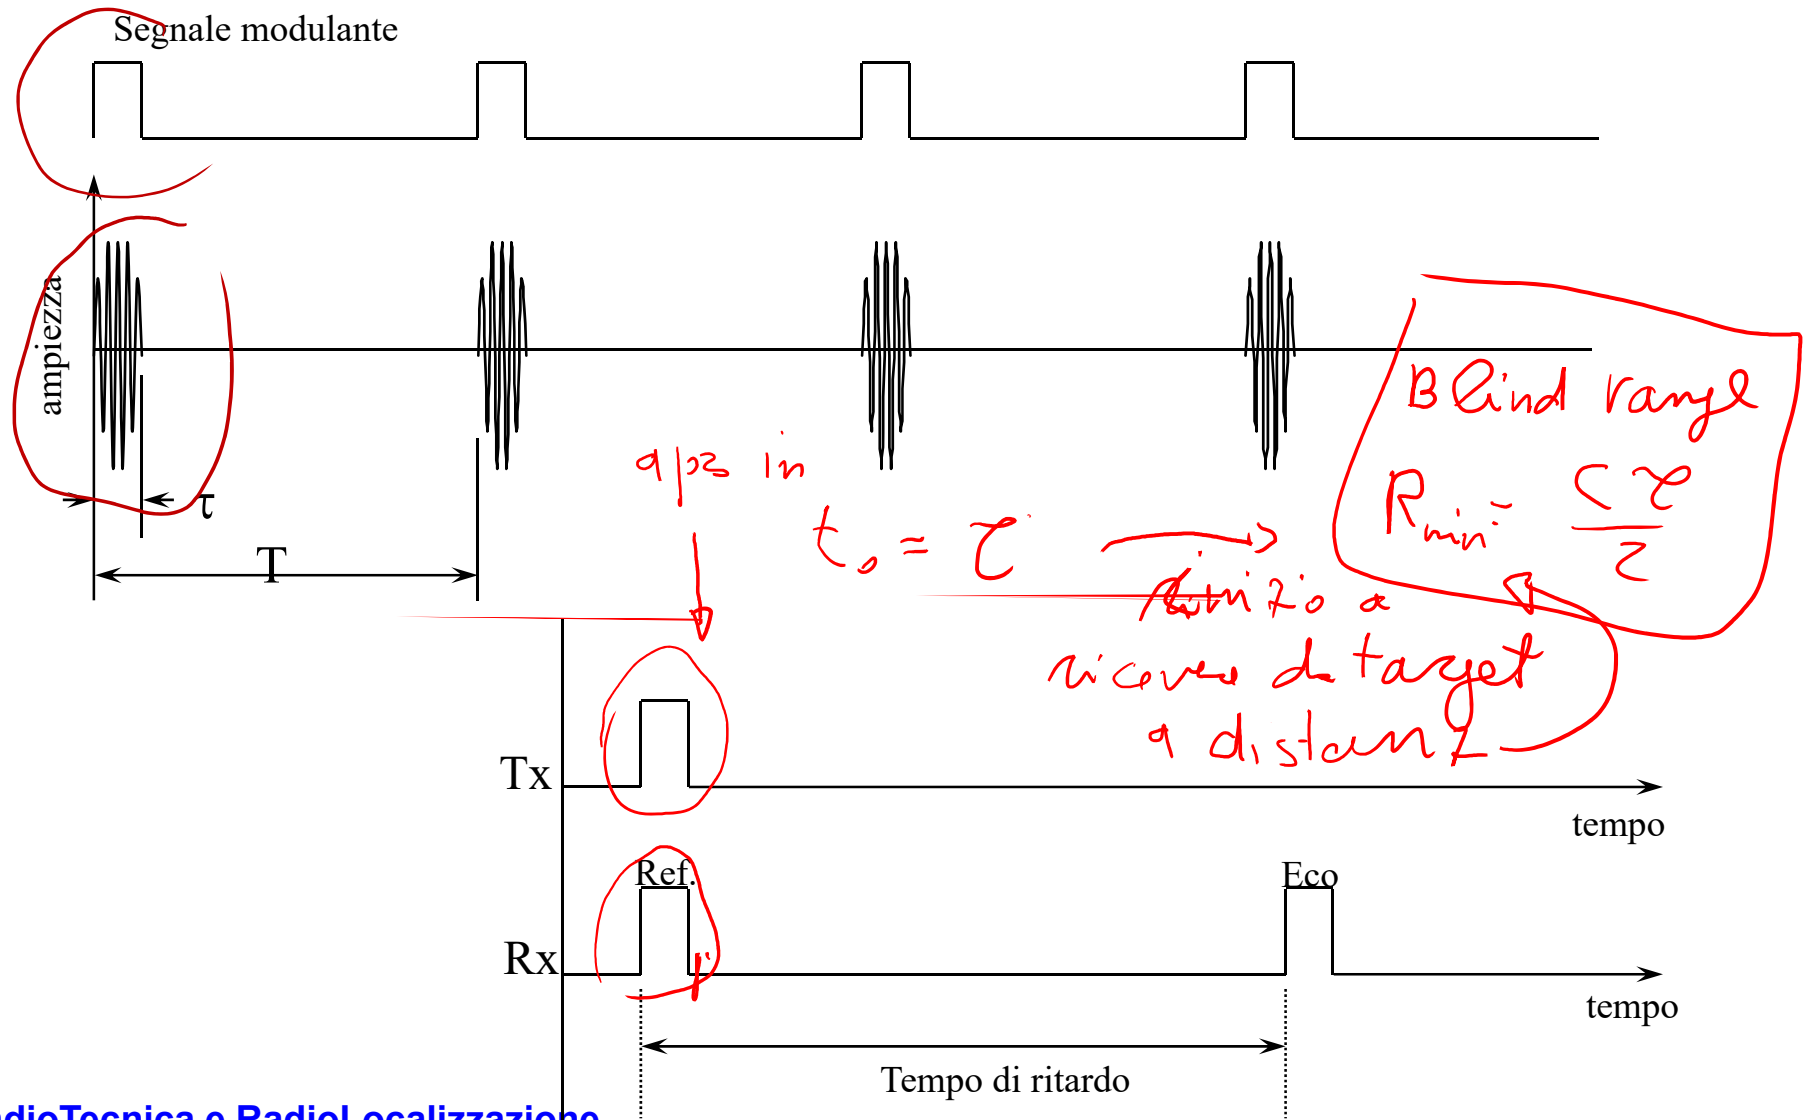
Segnale modulante

ampiezza

τ

T

a partire in

$t_0 = \tau$

inizio a ricevere da target a distanza

Blind range

$R_{min} = \frac{c\tau}{2}$

Tx

tempo

Ref.

Eco

Rx

tempo

Tempo di ritardo

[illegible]dioTecnica e RadioLocalizzazione